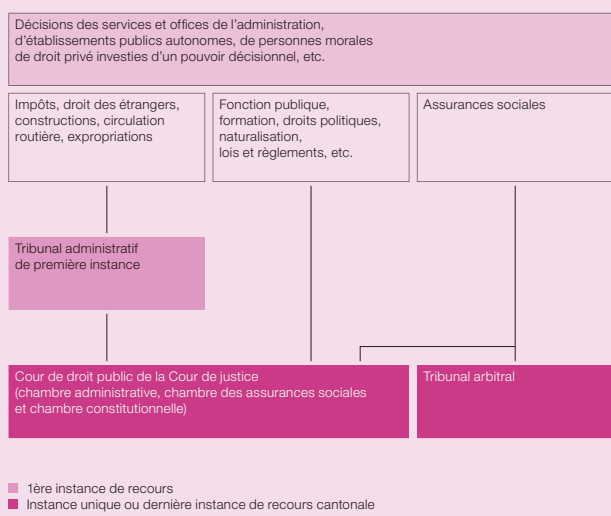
Décisions des services et offices de l'administration, d'établissements publics autonomes, de personnes morales de droit privé investies d'un pouvoir décisionnel, etc.

Impôts, droit des étrangers, constructions, circulation routière, expropriations

Fonction publique, formation, droits politiques, naturalisation, lois et règlements, etc.

Assurances sociales

Tribunal administratif de première instance

Cour de droit public de la Cour de justice (chambre administrative, chambre des assurances sociales et chambre constitutionnelle)

Tribunal arbitral

1ère instance de recours
Instance unique ou dernière instance de recours cantonale